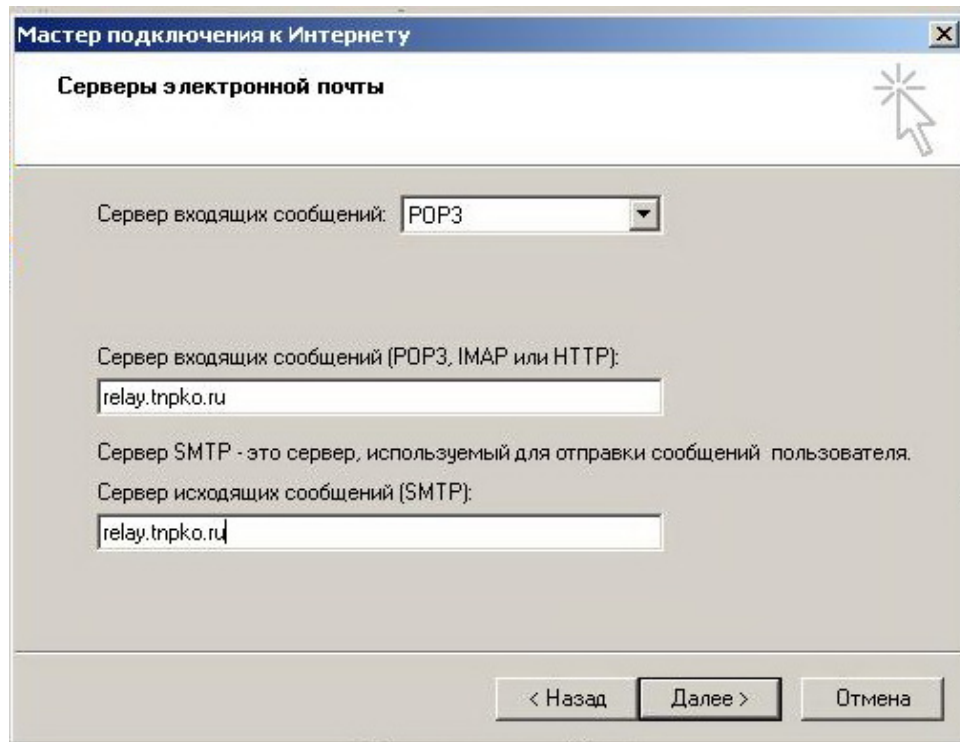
Мастер подключения к Интернету

Серверы электронной почты

Сервер входящих сообщений: POP3

Сервер входящих сообщений (POP3, IMAP или HTTP):

relay.tnpko.ru

Сервер SMTP - это сервер, используемый для отправки сообщений пользователя.

Сервер исходящих сообщений (SMTP):

relay.tnpko.ru

< Назад | Далее > | Отмена